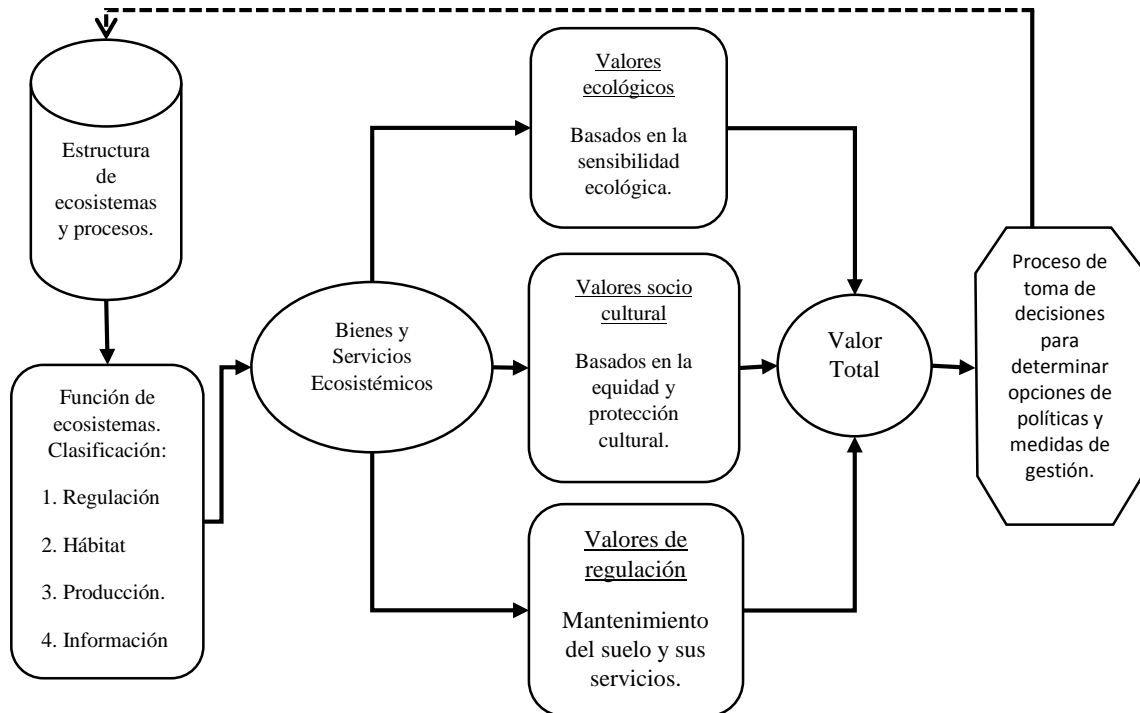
Estructura de ecosistemas y procesos.

Función de ecosistemas. Clasificación:

1. Regulación

2. Hábitat

3. Producción.

4. Información

Bienes y Servicios Ecosistémicos

Valores ecológicos

Basados en la sensibilidad ecológica.

Valores socio cultural

Basados en la equidad y protección cultural.

Valores de regulación

Mantenimiento del suelo y sus servicios.

Valor Total

Proceso de toma de decisiones para determinar opciones de políticas y medidas de gestión.